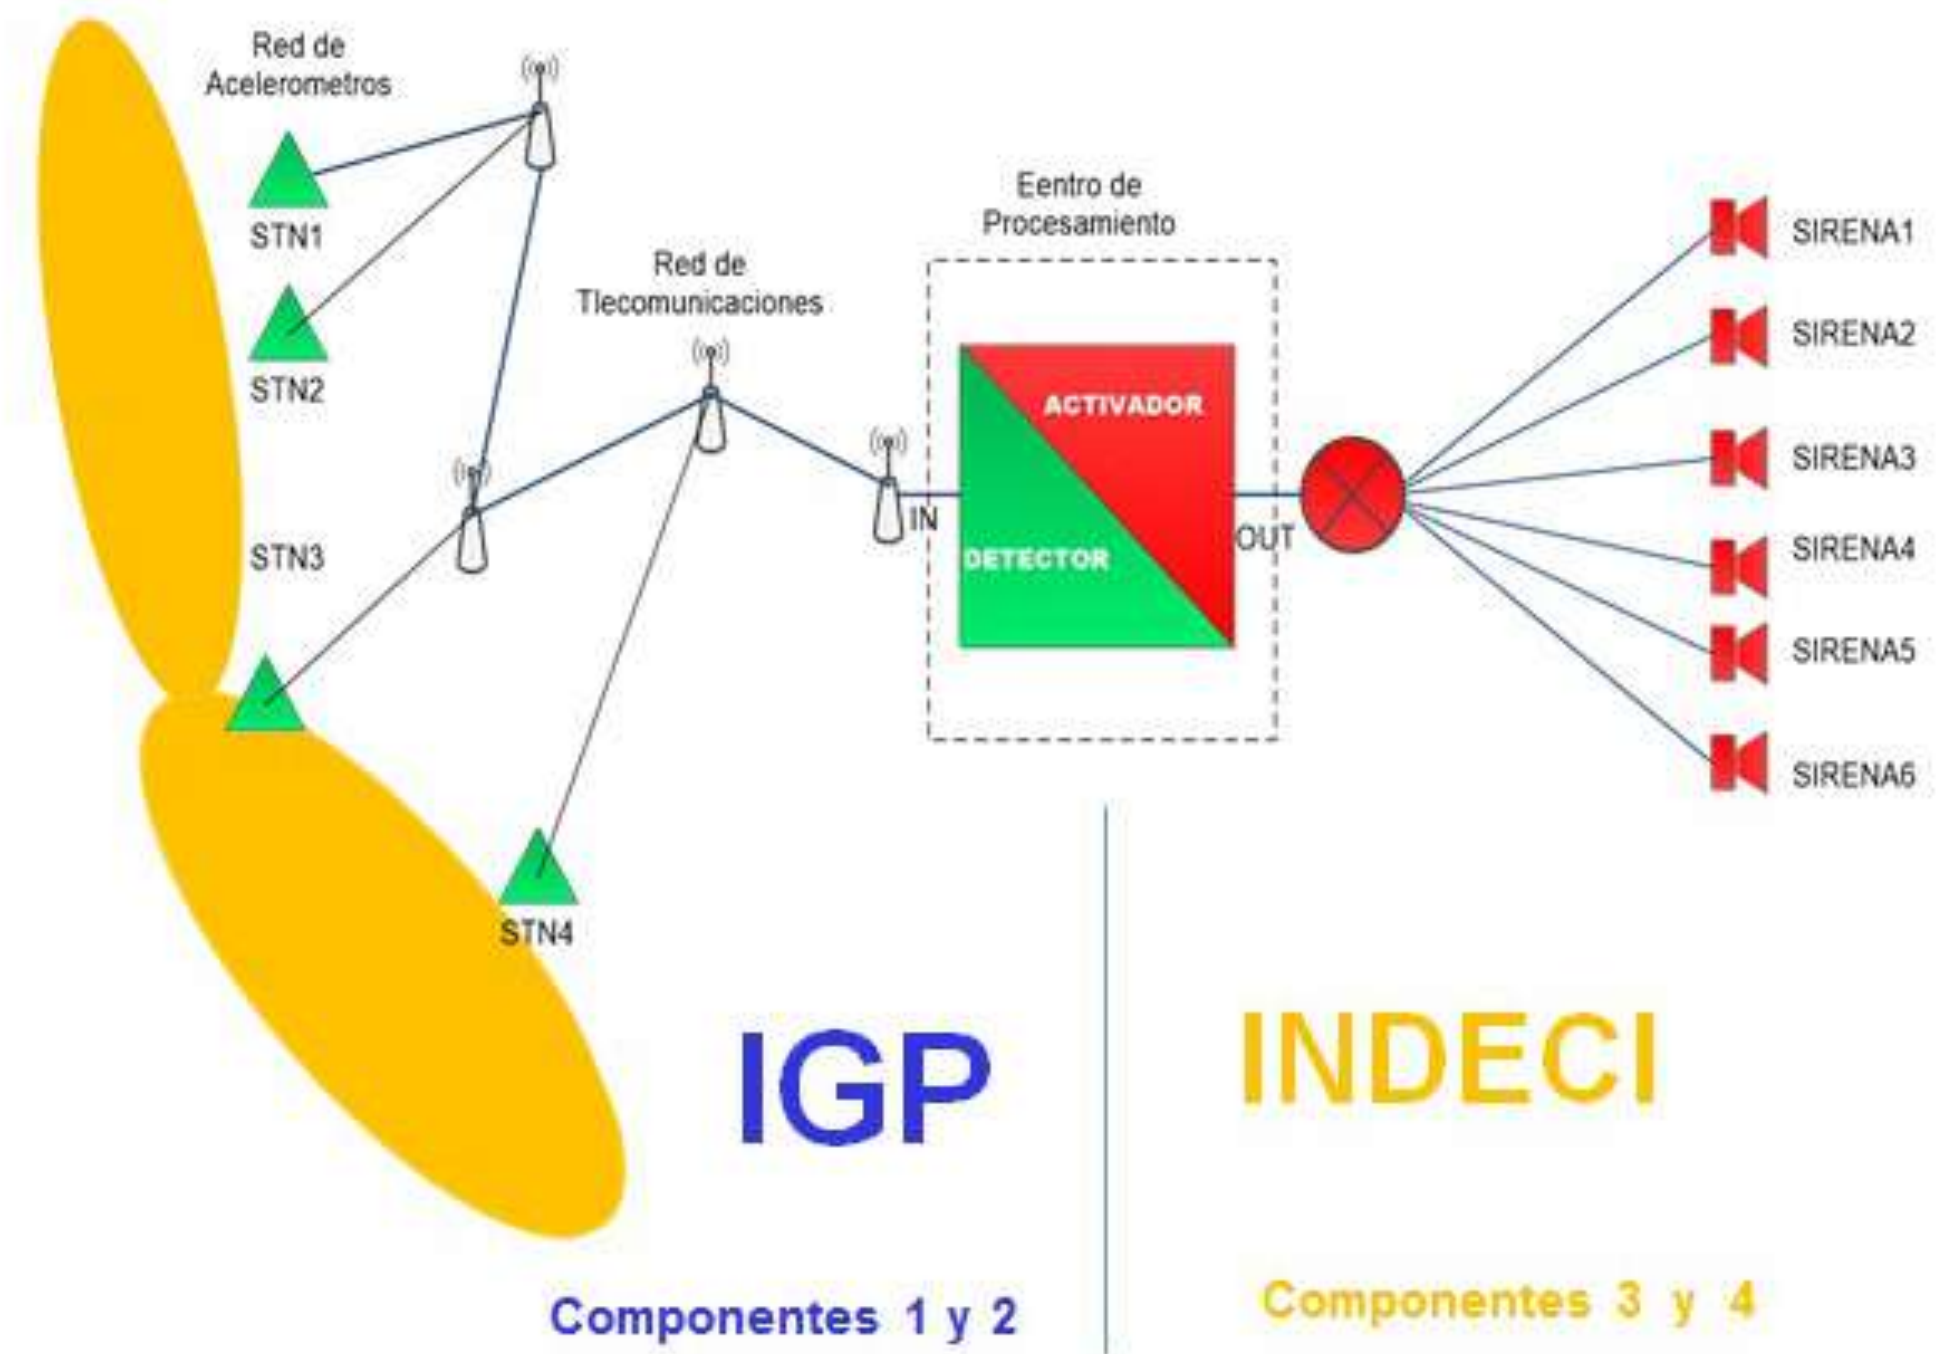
Red de Acelerometros

STN1

STN2

STN3

STN4

Red de Tlecomunicaciones

Eentro de Procesamiento

IN

ACTIVADOR

DETECTOR

OUT

SIRENA1

SIRENA2

SIRENA3

SIRENA4

SIRENA5

SIRENA6

IGP

Componentes 1 y 2

INDECI

Componentes 3 y 4